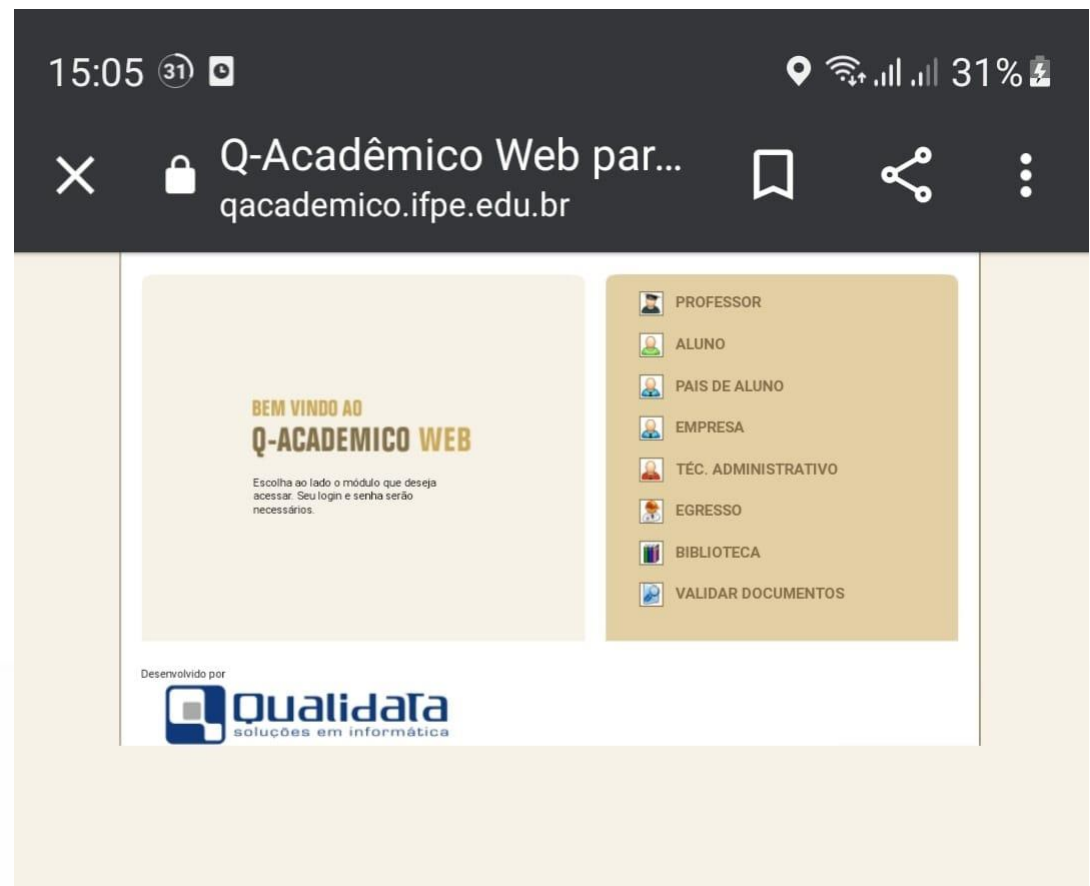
15:05 31 31%

Q-Acadêmico Web par...
qacademico.ifpe.edu.br

BEM VINDO AO
Q-ACADEMICO WEB

Escolha ao lado o módulo que deseja acessar. Seu login e senha serão necessários.

PROFESSOR
ALUNO
PAIS DE ALUNO
EMPRESA
TÉC. ADMINISTRATIVO
EGRESSO
BIBLIOTECA
VALIDAR DOCUMENTOS

Desenvolvido por
Qualidata
soluções em informática